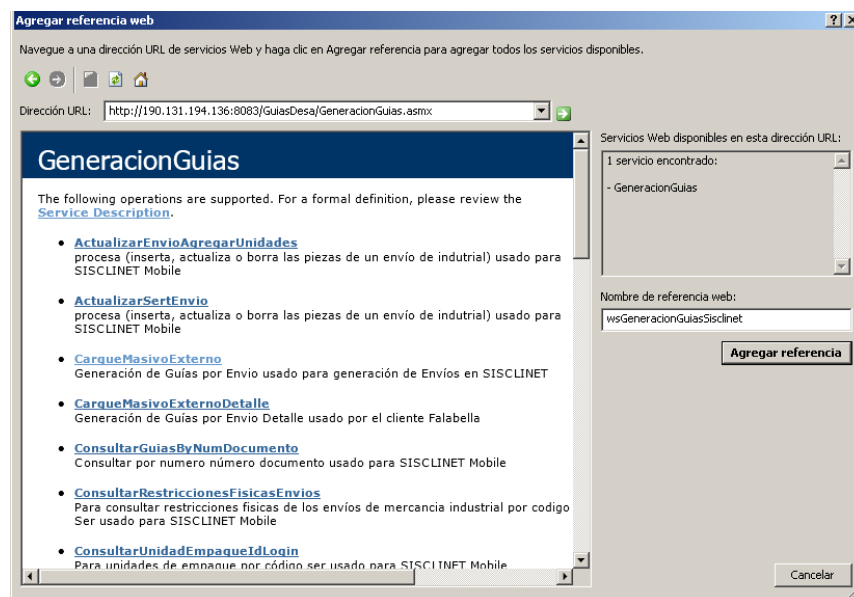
Agregar referencia web

?

X

Navegue a una dirección URL de servicios Web y haga clic en Agregar referencia para agregar todos los servicios disponibles.

Dirección URL: http://190.131.194.136:8083/GuiasDesa/GeneracionGuias.asmx

GeneracionGuias

The following operations are supported. For a formal definition, please review the Service Description.

- ActualizarEnvioAgregarUnidades
procesa (inserta, actualiza o borra las piezas de un envío de indutrial) usado para SISCLINET Mobile

- ActualizarSertEnvio
procesa (inserta, actualiza o borra las piezas de un envío de indutrial) usado para SISCLINET Mobile

- CargueMasivoExterno
Generación de Guías por Envio usado para generación de Envíos en SISCLINET

- CargueMasivoExternoDetalle
Generación de Guías por Envio Detalle usado por el cliente Falabella

- ConsultarGuiasByNumDocumento
Consultar por numero número documento usado para SISCLINET Mobile

- ConsultarRestriccionesFisicasEnvios
Para consultar restricciones fisicas de los envíos de mercancia industrial por codigo Ser usado para SISCLINET Mobile

- ConsultarUnidadEmpaqueIdLogin
Para unidades de empaque por código ser usado para SISCLINET Mobile

Servicios Web disponibles en esta dirección URL:

1 servicio encontrado:

- GeneracionGuias

Nombre de referencia web:

wsGeneracionGuiasSisclinet

Agregar referencia

Cancelar